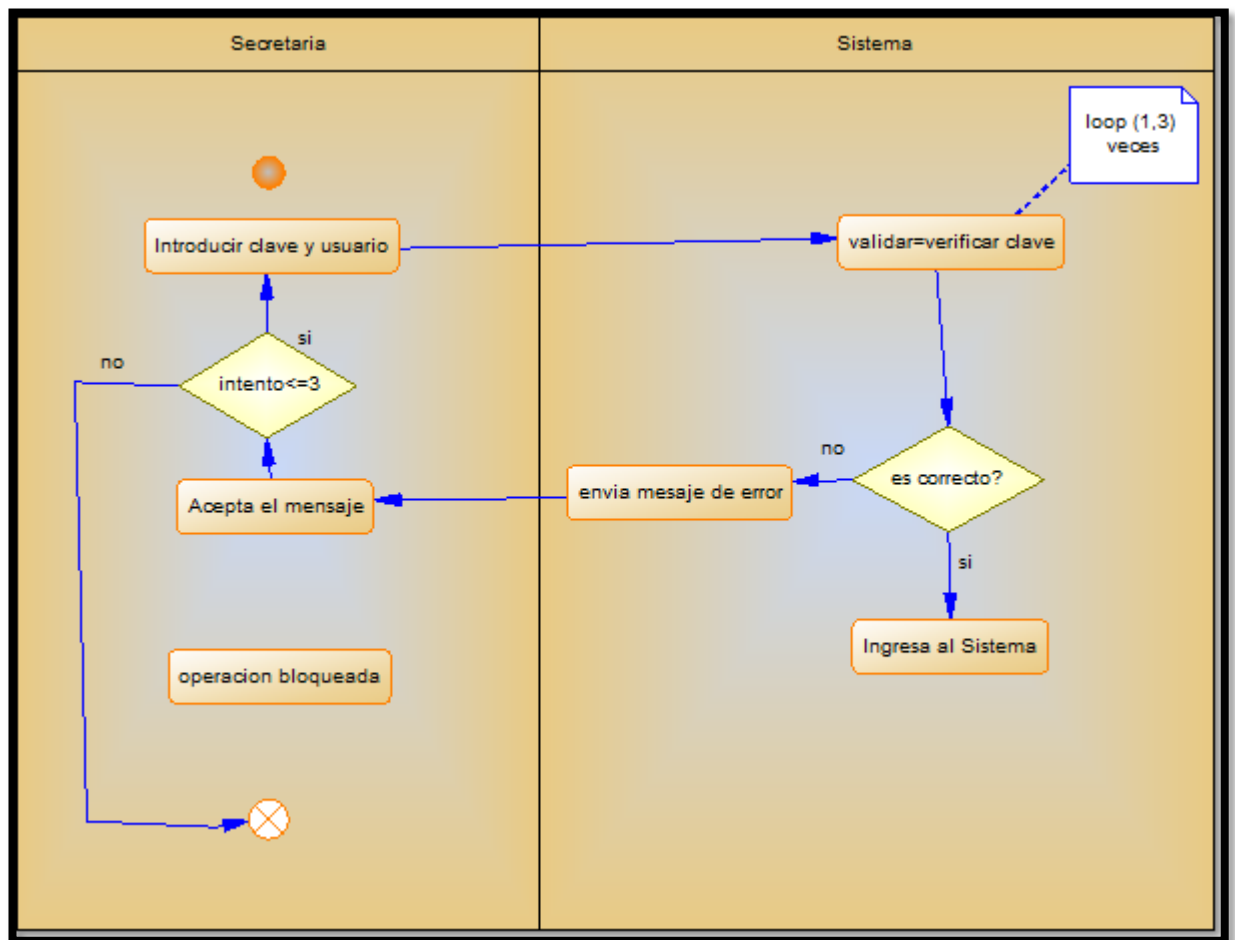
Secretaria

Sistema

loop (1,3) veces

Introducir clave y usuario

validar=verificar clave

si

no

intento<=3

no

es correcto?

Acepta el mensaje

envia mesaje de error

si

Ingresa al Sistema

operacion bloqueada